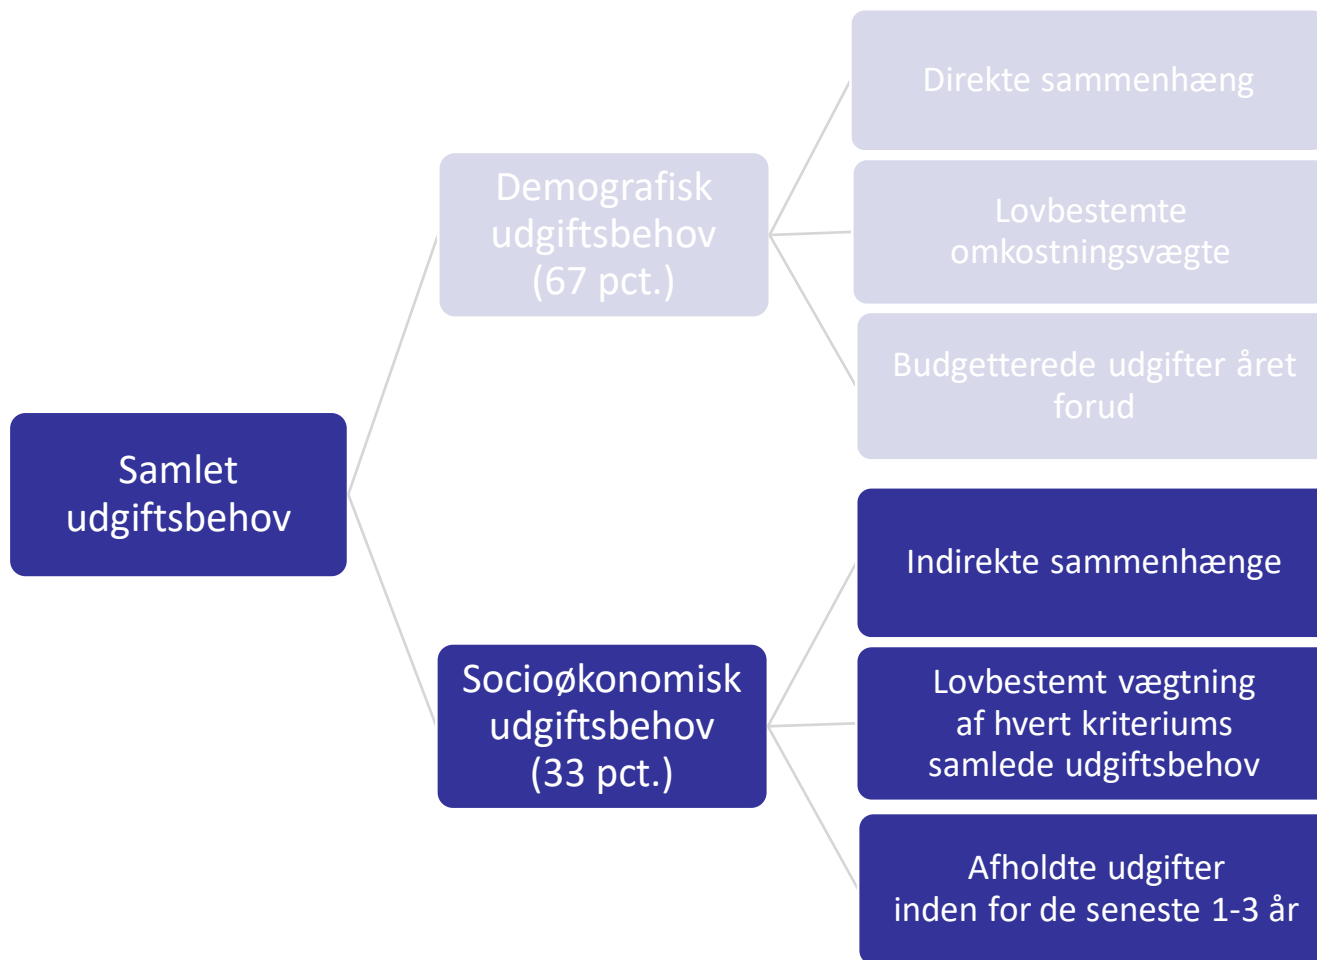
Samlet udgiftsbehov

Demografisk udgiftsbehov (67 pct.)

Direkte sammenhæng

Lovbestemte omkostningsvægte

Budgetterede udgifter året forud

Socioøkonomisk udgiftsbehov (33 pct.)

Indirekte sammenhænge

Lovbestemt vægtning af hvert kriteriums samlede udgiftsbehov

Afholdte udgifter inden for de seneste 1-3 år